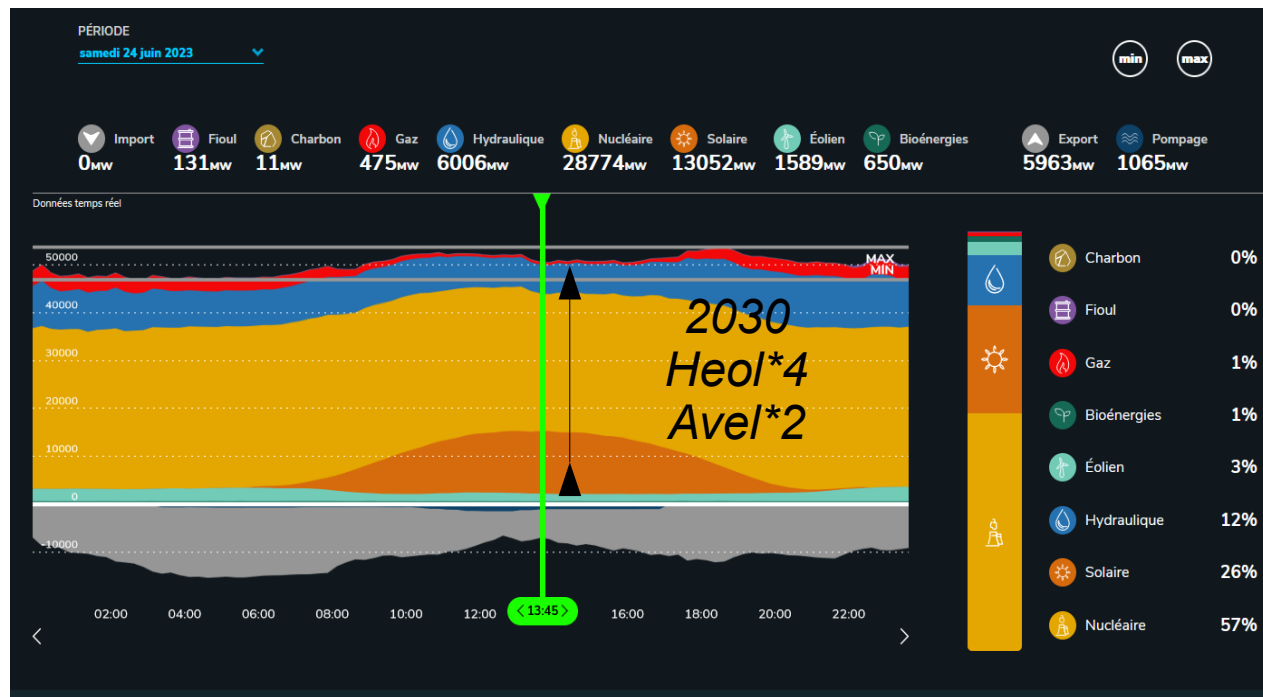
PÉRIODE
samedi 24 juin 2023

min max

Import 0MW
Fioul 131MW
Charbon 11MW
Gaz 475MW
Hydraulique 6006MW
Nucléaire 28774MW
Solaire 13052MW
Éolien 1589MW
Bioénergies 650MW
Export 5963MW
Pompage 1065MW

Données temps réel

50000
40000
30000
20000
10000
0
-10000

MAX
MIN

2030
Heol*4
Avel*2

02:00 04:00 06:00 08:00 10:00 12:00 13:45 16:00 18:00 20:00 22:00

| | |
|---|---|
| Charbon | 0% |
| Fioul | 0% |
| Gaz | 1% |
| Bioénergies | 1% |
| Éolien | 3% |
| Hydraulique | 12% |
| Solaire | 26% |
| Nucléaire | 57% |